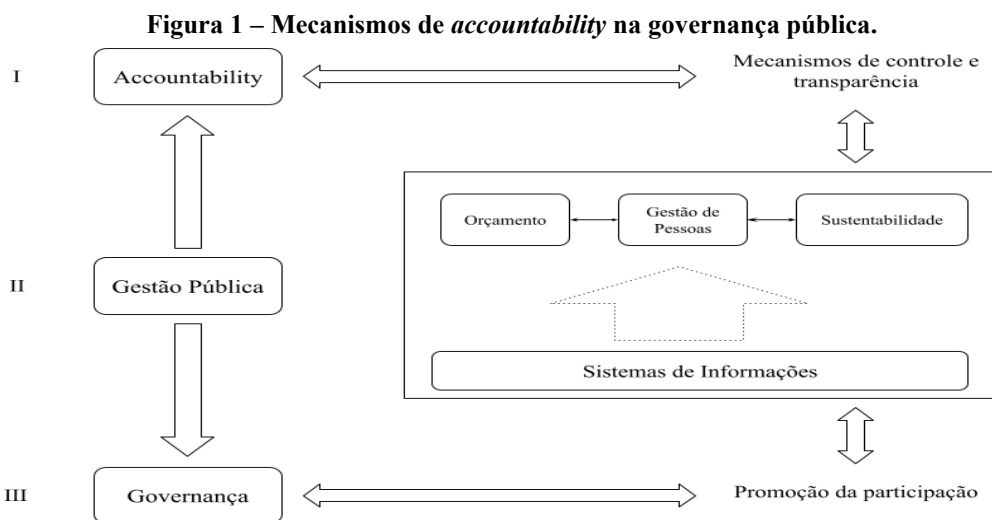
Figura 1 – Mecanismos de *accountability* na governança pública.

I

Accountability

Mecanismos de controle e transparência

Orçamento

Gestão de Pessoas

Sustentabilidade

II

Gestão Pública

Sistemas de Informações

III

Governança

Promoção da participação